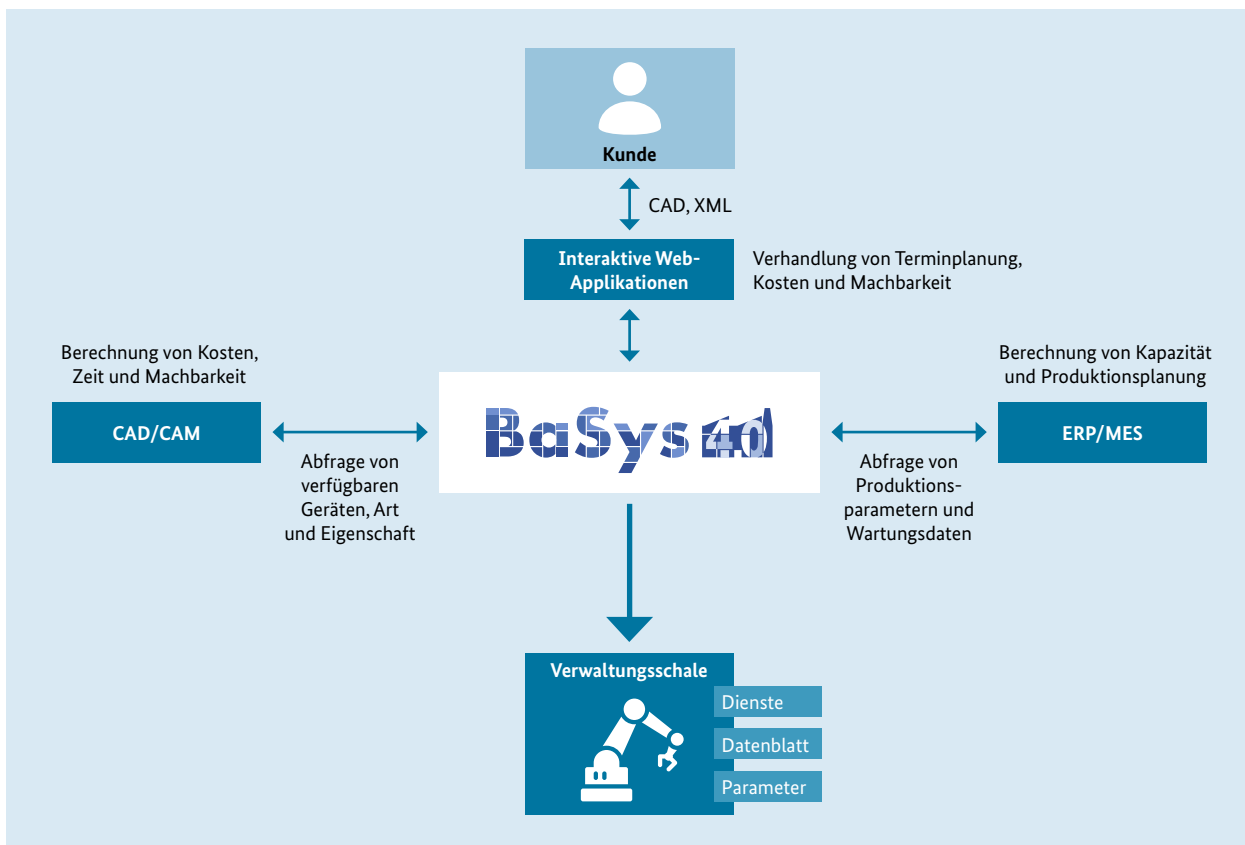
Kunde

CAD, XML

Interaktive Web-Applikationen

Verhandlung von Terminplanung, Kosten und Machbarkeit

Berechnung von Kosten, Zeit und Machbarkeit

CAD/CAM

Abfrage von verfügbaren Geräten, Art und Eigenschaft

BaSys 4.0

Berechnung von Kapazität und Produktionsplanung

ERP/MES

Abfrage von Produktionsparametern und Wartungsdaten

Verwaltungsschale

Dienste

Datenblatt

Parameter